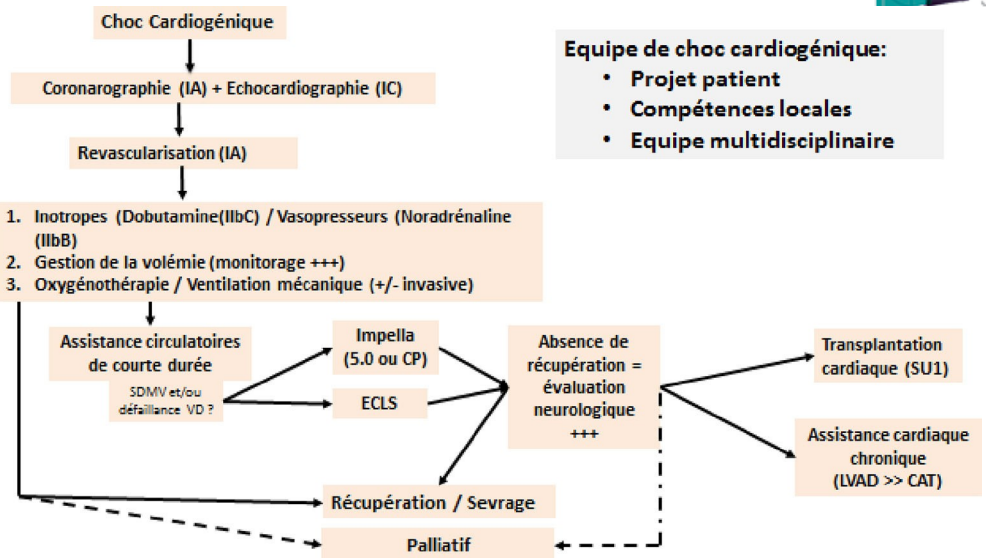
Choc Cardiogénique

Coronarographie (IA) + Echocardiographie (IC)

Revascularisation (IA)

1. Inotropes (Dobutamine(IIbC) / Vasopresseurs (Noradrénaline (IIbB)
2. Gestion de la volémie (monitorage +++)
3. Oxygénothérapie / Ventilation mécanique (+/- invasive)

Equipe de choc cardiogénique:
• Projet patient
• Compétences locales
• Equipe multidisciplinaire

Assistance circulatoires de courte durée

SDMV et/ou défaillance VD ?

Impella (5.0 ou CP)

ECLS

Absence de récupération = évaluation neurologique +++

Transplantation cardiaque (SU1)

Assistance cardiaque chronique (LVAD >> CAT)

Récupération / Sevrage

Palliatif